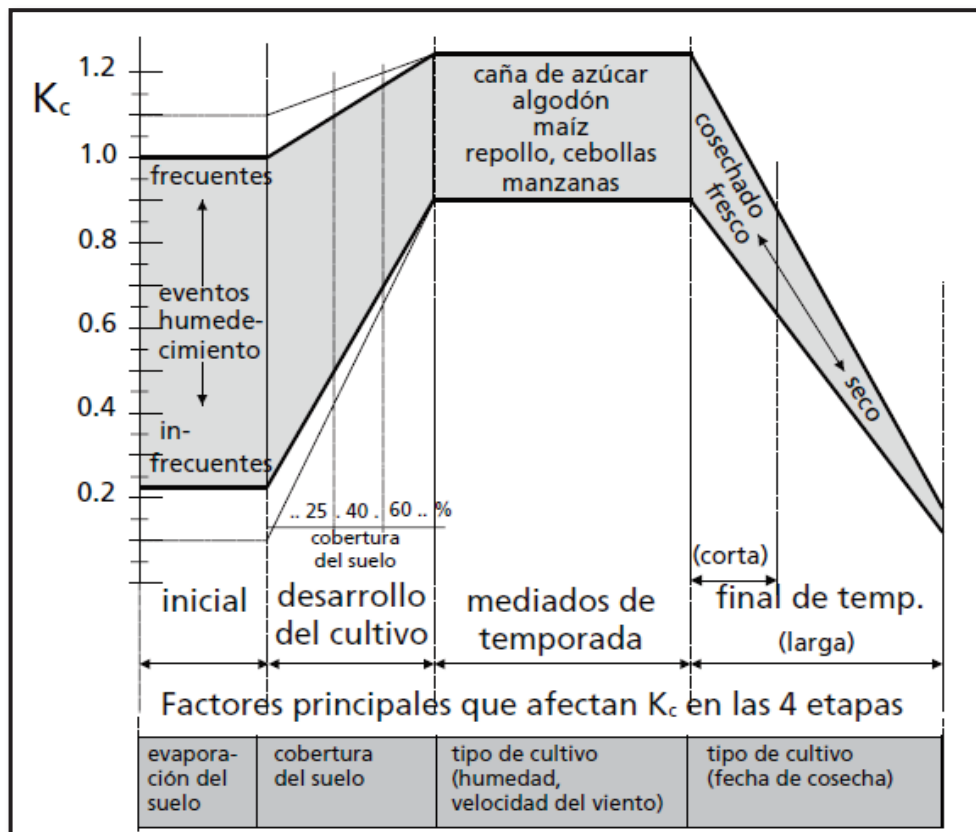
$K_c$

1.2

1.0

0.8

0.6

0.4

0.2

frecuentes

eventos humedecimiento

infrecuentes

.. 25 . 40 . 60 .. %

cobertura del suelo

caña de azúcar
algodón
maíz
repollo, cebollas
manzanas

cosechado fresco

seco

(corta)

inicial

desarrollo del cultivo

mediados de temporada

final de temp.

(larga)

Factores principales que afectan $K_c$ en las 4 etapas

| evaporación del suelo | cobertura del suelo | tipo de cultivo (humedad, velocidad del viento) | tipo de cultivo (fecha de cosecha) |
|---|---|---|---|